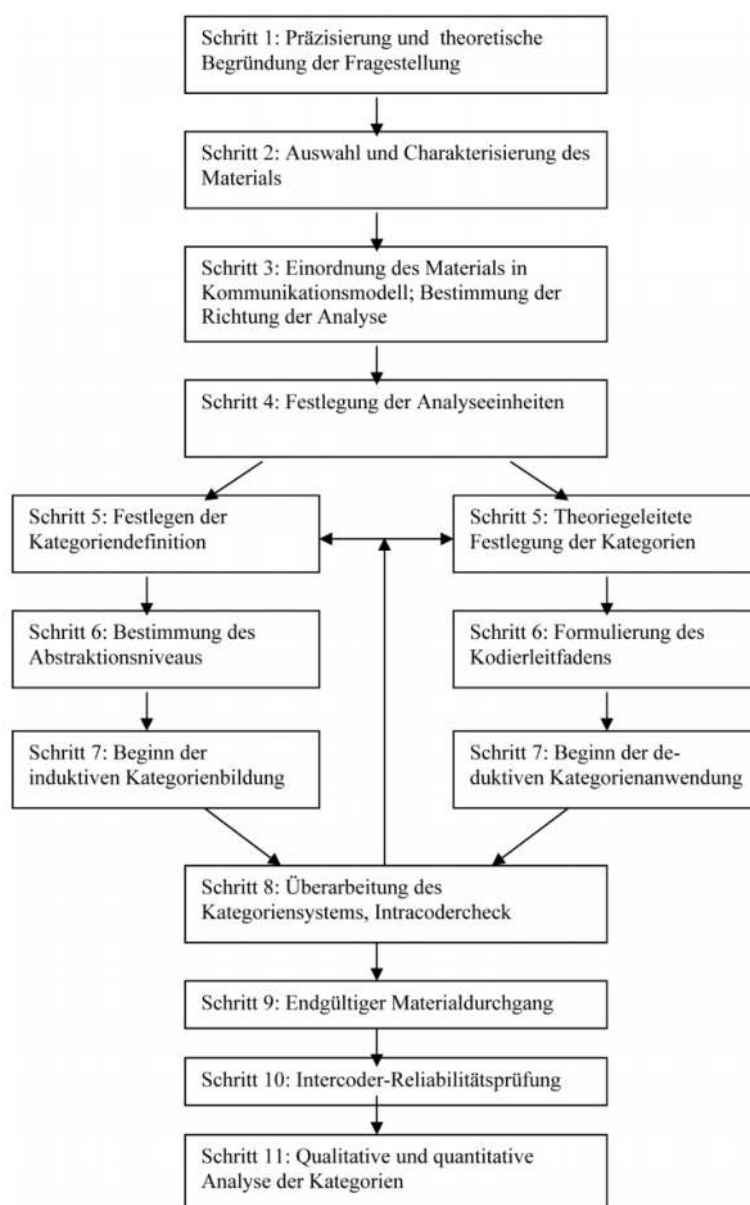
Schritt 1: Präzisierung und theoretische Begründung der Fragestellung

Schritt 2: Auswahl und Charakterisierung des Materials

Schritt 3: Einordnung des Materials in Kommunikationsmodell; Bestimmung der Richtung der Analyse

Schritt 4: Festlegung der Analyseeinheiten

Schritt 5: Festlegen der Kategoriendefinition

Schritt 6: Bestimmung des Abstraktionsniveaus

Schritt 7: Beginn der induktiven Kategorienbildung

Schritt 5: Theoriegeleitete Festlegung der Kategorien

Schritt 6: Formulierung des Kodierleitfadens

Schritt 7: Beginn der deduktiven Kategorienanwendung

Schritt 8: Überarbeitung des Kategoriensystems, Intracodercheck

Schritt 9: Endgültiger Materialdurchgang

Schritt 10: Intercoder-Reliabilitätsprüfung

Schritt 11: Qualitative und quantitative Analyse der Kategorien